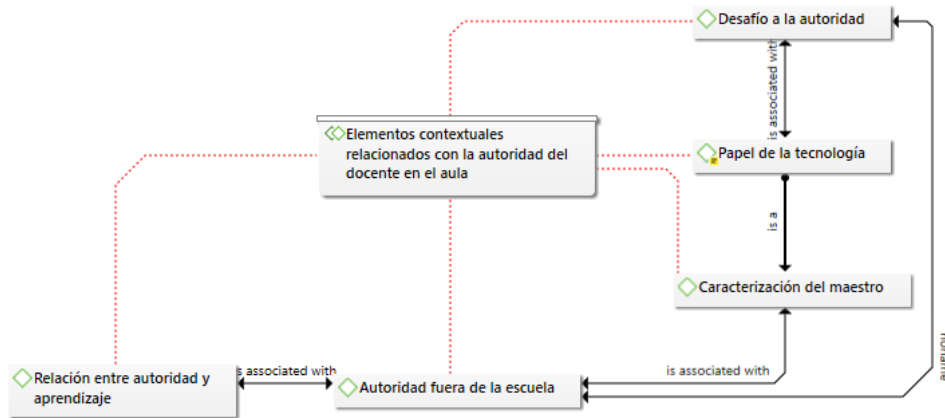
Desafío a la autoridad

is associated with

Elementos contextuales relacionados con la autoridad del docente en el aula

Papel de la tecnología

is a

Caracterización del maestro

noname

Relación entre autoridad y aprendizaje

is associated with

Autoridad fuera de la escuela

is associated with